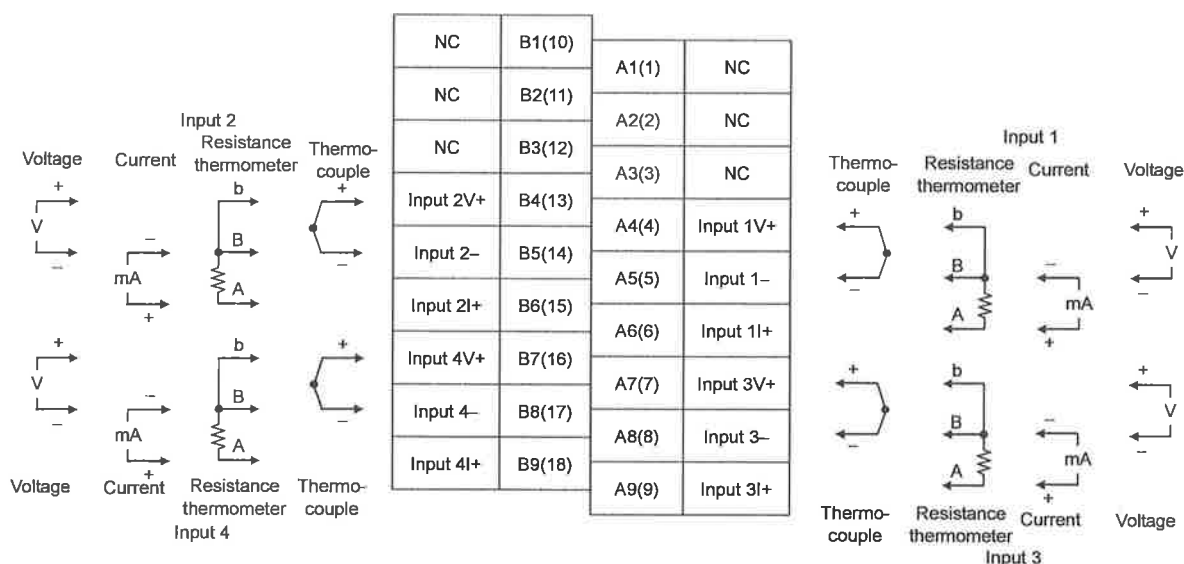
Input 2

| Voltage | Current | Resistance thermometer | Thermocouple |
|---|---|---|---|

+ V − − mA + b B A + −

| NC | B1(10) |
|---|---|
| NC | B2(11) |
| NC | B3(12) |
| Input 2V+ | B4(13) |
| Input 2– | B5(14) |
| Input 2I+ | B6(15) |
| Input 4V+ | B7(16) |
| Input 4– | B8(17) |
| Input 4I+ | B9(18) |

| A1(1) | NC |
|---|---|
| A2(2) | NC |
| A3(3) | NC |
| A4(4) | Input 1V+ |
| A5(5) | Input 1– |
| A6(6) | Input 1I+ |
| A7(7) | Input 3V+ |
| A8(8) | Input 3– |
| A9(9) | Input 3I+ |

Input 1

| Thermocouple | Resistance thermometer | Current | Voltage |
|---|---|---|---|

+ − b B A − mA + + V −

+ V − − mA + b B A + −

Voltage Current Resistance thermometer Thermocouple
Input 4

+ − b B A − mA + + V −

Thermocouple Resistance thermometer Current Voltage
Input 3